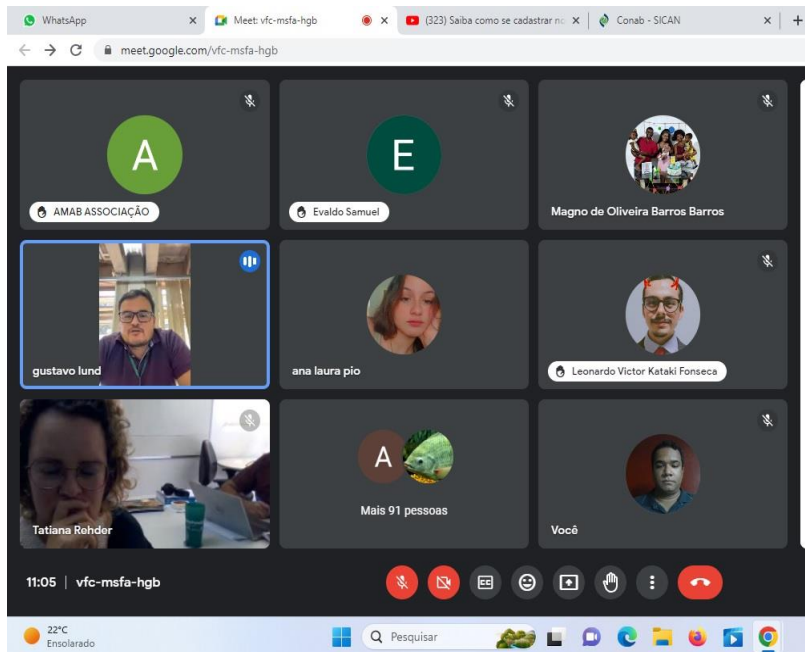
WhatsApp ×
Meet: vfc-msfa-hgb ×
(323) Saiba como se cadastrar no ×
Conab - SICAN ×
+

meet.google.com/vfc-msfa-hgb

A
AMAB ASSOCIAÇÃO

E
Evaldo Samuel

Magno de Oliveira Barros Barros

gustavo lund

ana laura pio

Leonardo Victor Kataki Fonseca

Tatiana Rehder

A
Mais 91 pessoas

Você

11:05 | vfc-msfa-hgb

22°C
Ensolarado

Pesquisar